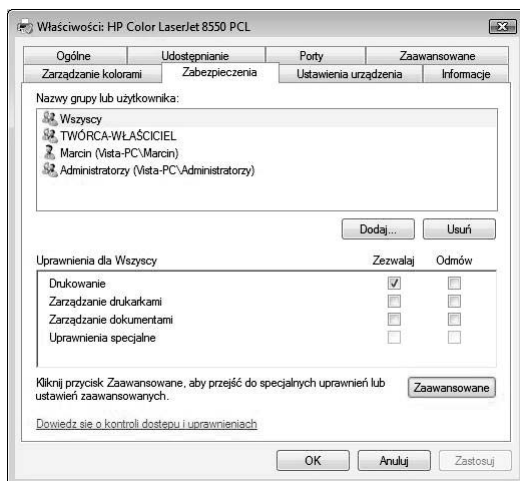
Właściwości: HP Color LaserJet 8550 PCL

Ogólne
Udostępnianie
Porty
Zaawansowane
Zarządzanie kolorami
Zabezpieczenia
Ustawienia urządzenia
Informacje

Nazwy grupy lub użytkownika:

Wszyscy
TWÓRCA-WŁAŚCICIEL
Marcin (Vista-PC\Marcin)
Administratorzy (Vista-PC\Administratorzy)

Dodaj...
Usuń

| Uprawnienia dla Wszyscy | Zezwalaj | Odmów |
|---|---|---|
| Drukowanie | ✓ | |
| Zarządzanie drukarkami | | |
| Zarządzanie dokumentami | | |
| Uprawnienia specjalne | | |

Kliknij przycisk Zaawansowane, aby przejść do specjalnych uprawnień lub ustawień zaawansowanych.
Zaawansowane

Dowiedz się o kontroli dostępu i uprawnieniach

OK
Anuluj
Zastosuj